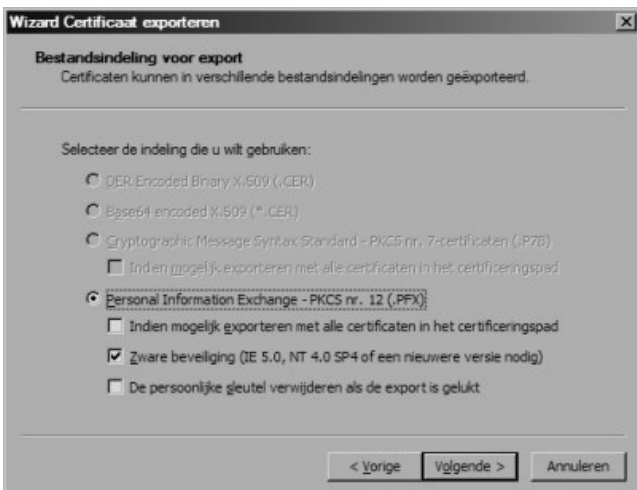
Wizard Certificaat exporteren

Bestandsindeling voor export
Certificaten kunnen in verschillende bestandsindelingen worden geëxporteerd.

Selecteer de indeling die u wilt gebruiken:

DER Encoded Binary X.509 (.CER)

Base64 encoded X.509 (*.CER)

Cryptographic Message Syntax Standard - PKCS nr. 7-certificaten (.P7B)

Indien mogelijk exporteren met alle certificaten in het certificeringspad

Personal Information Exchange - PKCS nr. 12 (.PFX)

Indien mogelijk exporteren met alle certificaten in het certificeringspad

Zware beveiliging (IE 5.0, NT 4.0 SP4 of een nieuwere versie nodig)

De persoonlijke sleutel verwijderen als de export is gelukt

< Vorige
Volgende >
Annuleren